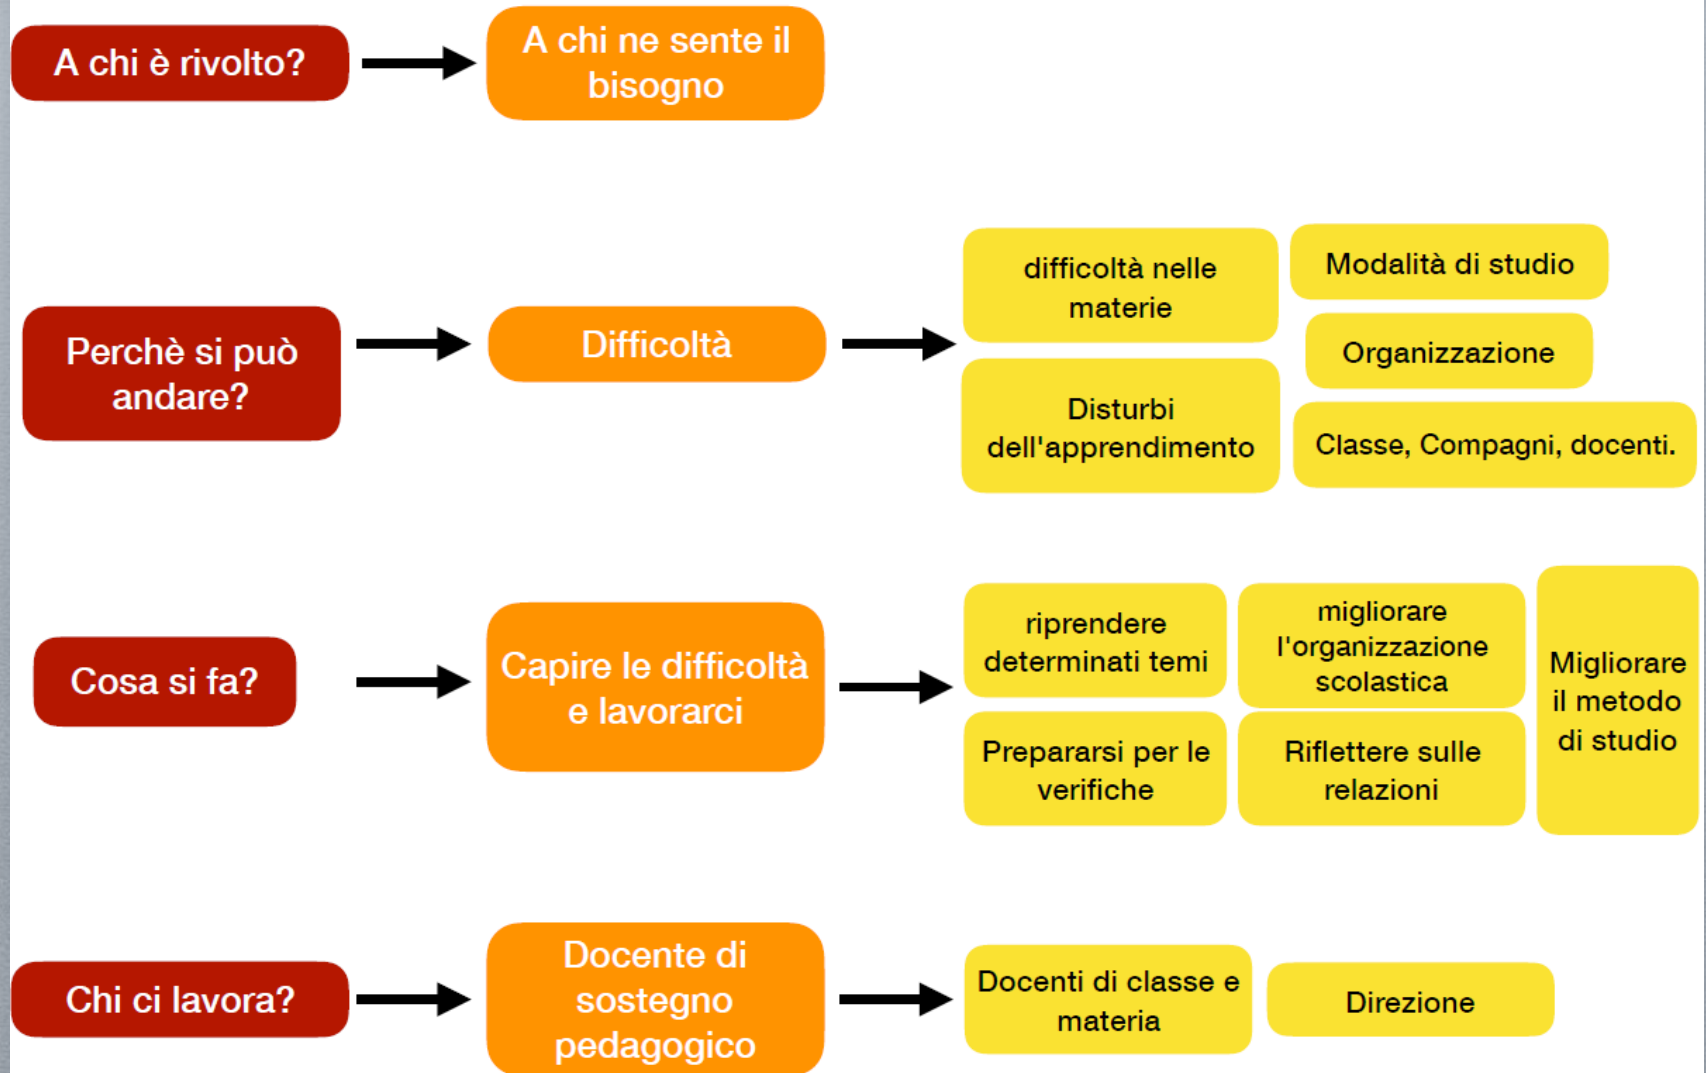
A chi è rivolto?

A chi ne sente il bisogno

Perchè si può andare?

Difficoltà

difficoltà nelle materie

Modalità di studio

Organizzazione

Disturbi dell'apprendimento

Classe, Compagni, docenti.

Cosa si fa?

Capire le difficoltà e lavorarci

riprendere determinati temi

migliorare l'organizzazione scolastica

Migliorare il metodo di studio

Prepararsi per le verifiche

Riflettere sulle relazioni

Chi ci lavora?

Docente di sostegno pedagogico

Docenti di classe e materia

Direzione